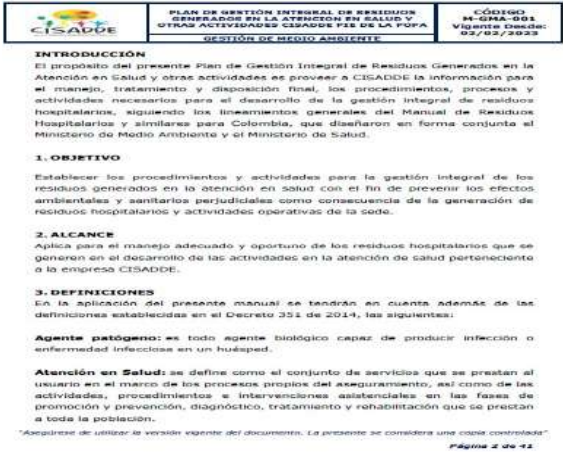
CISADDE

PLAN DE GESTIÓN INTEGRAL DE RESIDUOS GENERADOS EN LA ATENCION EN SALUD Y OTRAS ACTIVIDADES CISADDE PIE DE LA POPA

GESTIÓN DE MEDIO AMBIENTE

CÓDIGO M-GMA-001 Vigente Desde: 02/02/2023

INTRODUCCIÓN
El propósito del presente Plan de Gestión Integral de Residuos Generados en la Atención en Salud y otras actividades es proveer a CISADDE la información para el manejo, tratamiento y disposición final, los procedimientos, procesos y actividades necesarios para el desarrollo de la gestión integral de residuos hospitalarios, siguiendo los lineamientos generales del Manual de Residuos Hospitalarios y similares para Colombia, que diseñaron en forma conjunta el Ministerio de Medio Ambiente y el Ministerio de Salud.

1. OBJETIVO
Establecer los procedimientos y actividades para la gestión integral de los residuos generados en la atención en salud con el fin de prevenir los efectos ambientales y sanitarios perjudiciales como consecuencia de la generación de residuos hospitalarios y actividades operativas de la sede.

2. ALCANCE
Aplica para el manejo adecuado y oportuno de los residuos hospitalarios que se generen en el desarrollo de las actividades en la atención de salud perteneciente a la empresa CISADDE.

3. DEFINICIONES
En la aplicación del presente manual se tendrán en cuenta además de las definiciones establecidas en el Decreto 351 de 2014, las siguientes:

Agente patógeno: es todo agente biológico capaz de producir infección o enfermedad infecciosa en un huésped.

Atención en Salud: se define como el conjunto de servicios que se prestan al usuario en el marco de los procesos propios del aseguramiento, así como de las actividades, procedimientos e intervenciones asistenciales en las fases de promoción y prevención, diagnóstico, tratamiento y rehabilitación que se prestan a toda la población.

"Asegúrese de utilizar la versión vigente del documento. La presente se considera una copia controlada"

Página 2 de 41